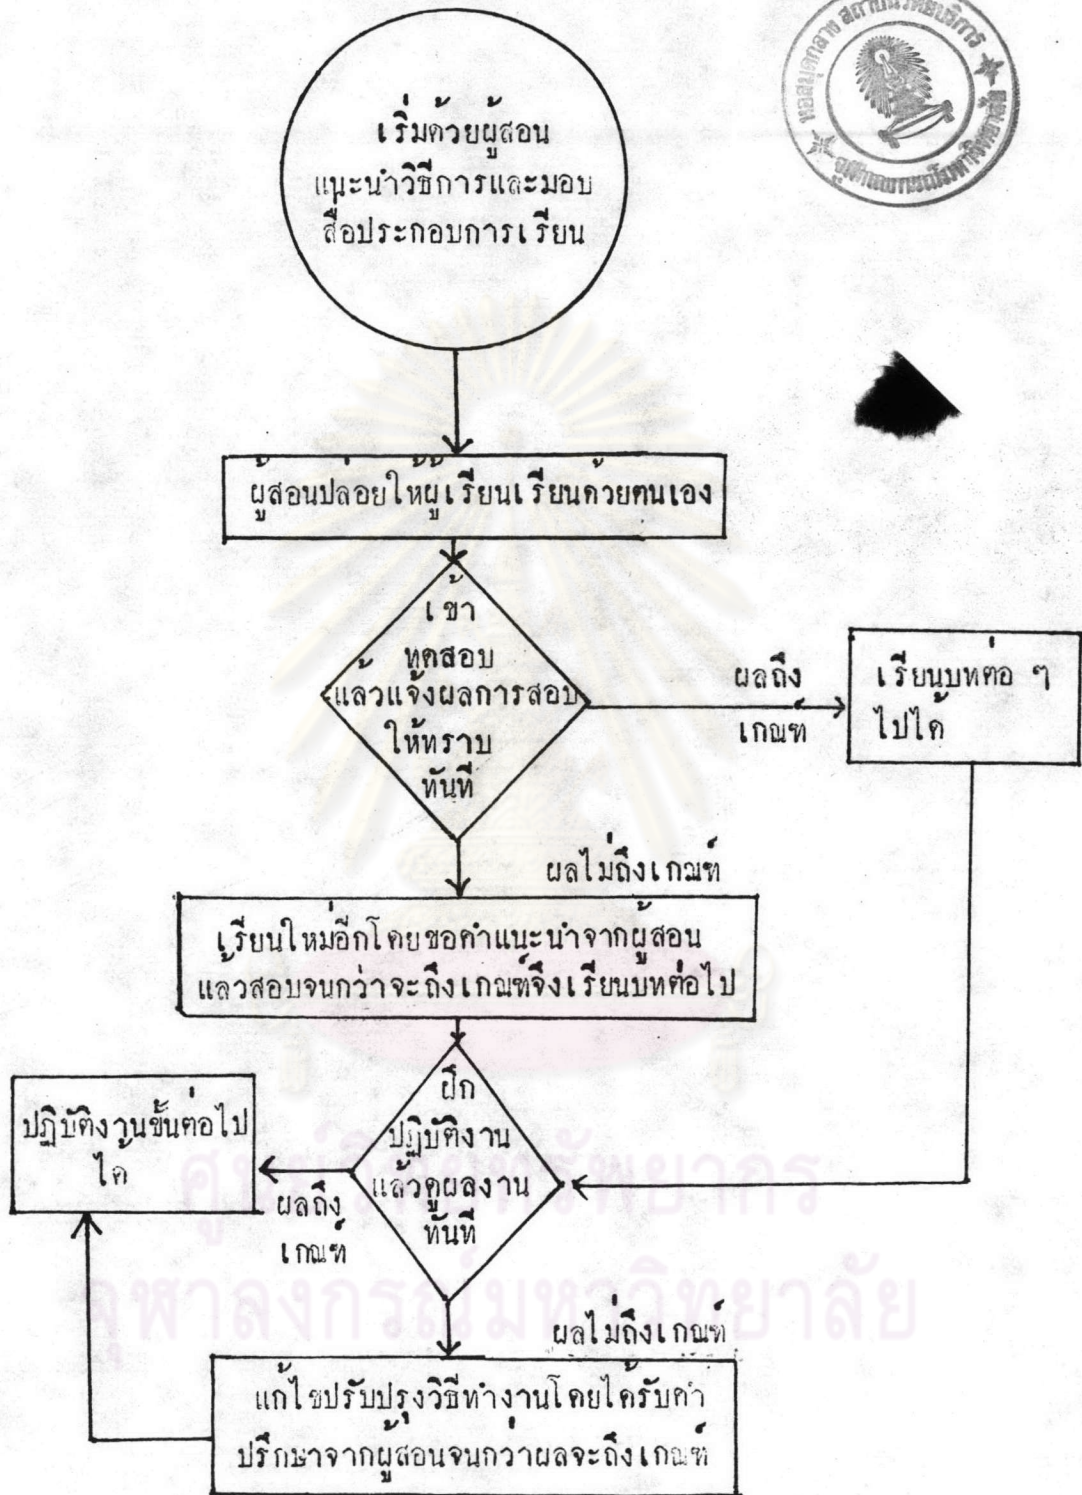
เริ่มด้วยผู้สอน แนะนำวิธีการและมอบ สื่อประกอบการเรียน

ผู้สอนปล่อยให้ผู้เรียนเรียนด้วยตนเอง

เข้า ทดสอบ แล้วแจ้งผลการสอบ ให้ทราบ ทันที

ผลถึง เกณฑ์

เรียนบทต่อ ๆ ไปได้

ผลไม่ถึงเกณฑ์

เรียนใหม่อีกโดยขอคำแนะนำจากผู้สอน แล้วสอบจนกว่าจะถึงเกณฑ์จึงเรียนบทต่อไป

ฝึก ปฏิบัติงาน แล้วดูผลงาน ทันที

ปฏิบัติงานขั้นต่อไป ได้

ผลถึง เกณฑ์

ผลไม่ถึงเกณฑ์

แก้ไขปรับปรุงวิธีทำงานโดยได้รับคำ ปรึกษาจากผู้สอนจนกว่าผลจะถึงเกณฑ์

ศูนย์วิทยทรัพยากร
จุฬาลงกรณ์มหาวิทยาลัย